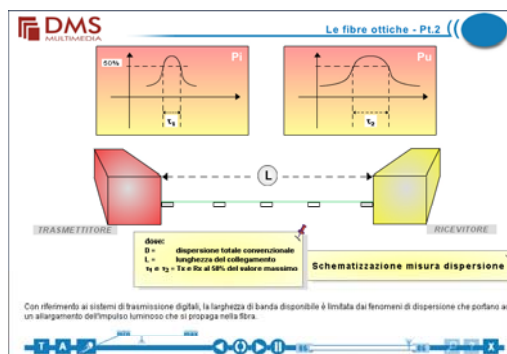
DMS MULTIMEDIA

Le fibre ottiche - Pt.2

Pi

50%

$\tau_1$

Pu

$\tau_2$

L

TRASMETTITORE

RICEVITORE

dove:
D = dispersione totale convenzionale
L = lunghezza del collegamento
$\tau_1$ e $\tau_2$ = Tx e Rx al 50% del valore massimo

Schematizzazione misura dispersione

Con riferimento ai sistemi di trasmissione digitali, la larghezza di banda disponibile è limitata dai fenomeni di dispersione che portano ad un allargamento dell'impulso luminoso che si propaga nella fibra.

T A

X